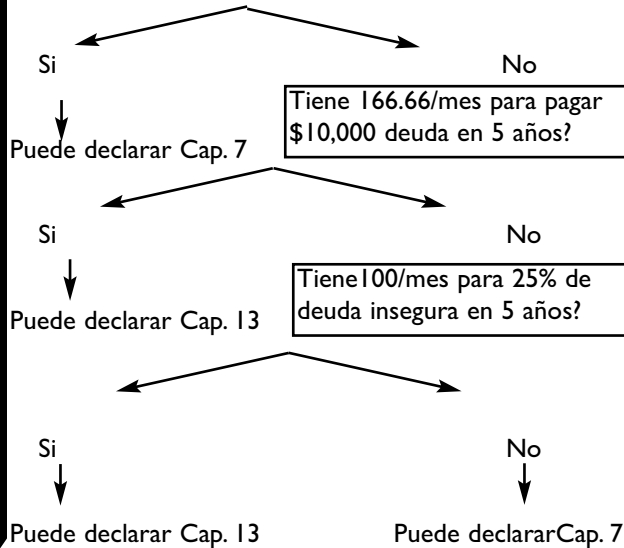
Si

No

Puede declarar Cap. 7

Tiene 166.66/mes para pagar \$10,000 deuda en 5 años?

Si

No

Puede declarar Cap. 13

Tiene100/mes para 25% de deuda insegura en 5 años?

Si

No

Puede declarar Cap. 13

Puede declararCap. 7